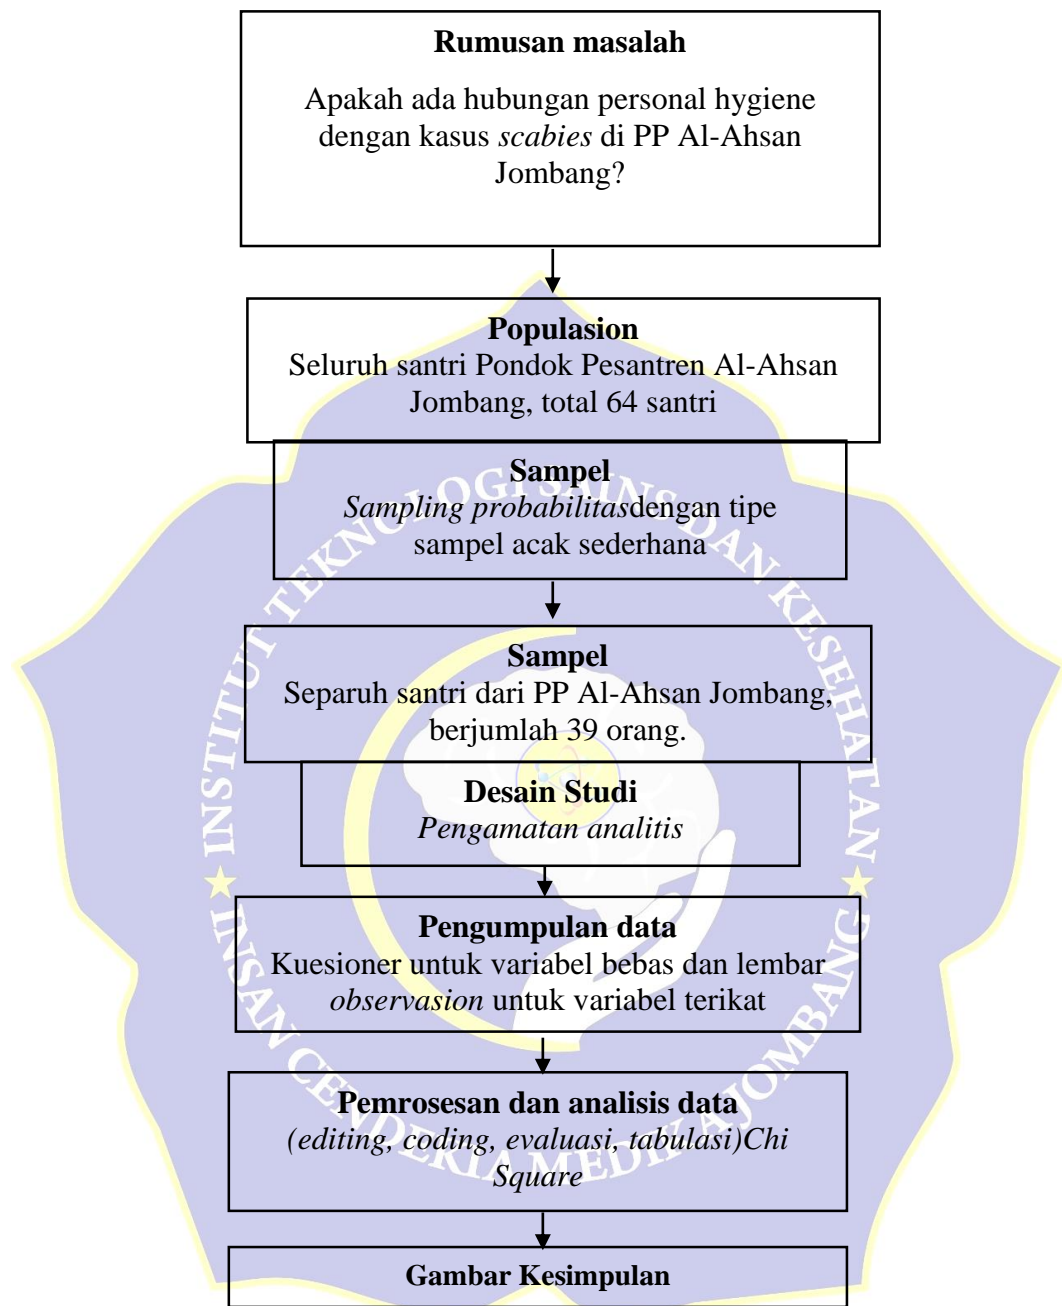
**Rumusan masalah**

Apakah ada hubungan personal hygiene dengan kasus *scabies* di PP Al-Ahsan Jombang?

**Populasion**
Seluruh santri Pondok Pesantren Al-Ahsan Jombang, total 64 santri

**Sampel**
*Sampling probabilitas*dengan tipe sampel acak sederhana

**Sampel**
Separuh santri dari PP Al-Ahsan Jombang, berjumlah 39 orang.

**Desain Studi**
*Pengamatan analitis*

**Pengumpulan data**
Kuesioner untuk variabel bebas dan lembar *observasion* untuk variabel terikat

**Pemrosesan dan analisis data**
*(editing, coding, evaluasi, tabulasi)Chi Square*

**Gambar Kesimpulan**

INSTITUT TEKNOLOGI SAINS DAN KESEHATAN
INSAN CENDEKIA MEDIKA JOMBANG